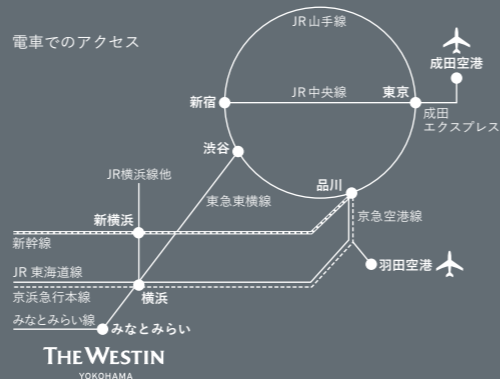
電車でのアクセス

JR山手線
成田空港
新宿
JR中央線
東京
成田
エクスプレス
渋谷
JR横浜線他
品川
東急東横線
新横浜
京急空港線
新幹線
羽田空港
JR 東海道線
京浜急行本線
横浜
みなとみらい線
みなとみらい

THE WESTIN
YOKOHAMA